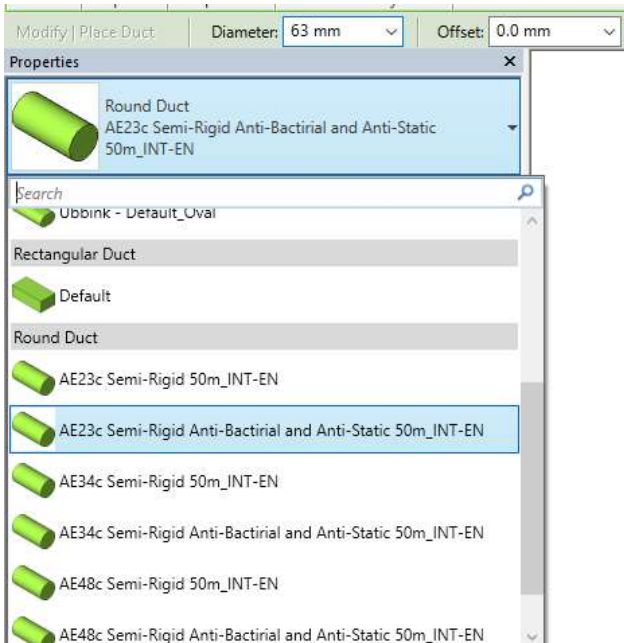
Modify | Place Duct Diameter: 63 mm Offset: 0.0 mm

Properties ×

Round Duct
AE23c Semi-Rigid Anti-Bactirial and Anti-Static 50m_INT-EN

Search

Ubbink - Default_Oval

Rectangular Duct

Default

Round Duct

AE23c Semi-Rigid 50m_INT-EN

AE23c Semi-Rigid Anti-Bactirial and Anti-Static 50m_INT-EN

AE34c Semi-Rigid 50m_INT-EN

AE34c Semi-Rigid Anti-Bactirial and Anti-Static 50m_INT-EN

AE48c Semi-Rigid 50m_INT-EN

AE48c Semi-Rigid Anti-Bactirial and Anti-Static 50m_INT-EN